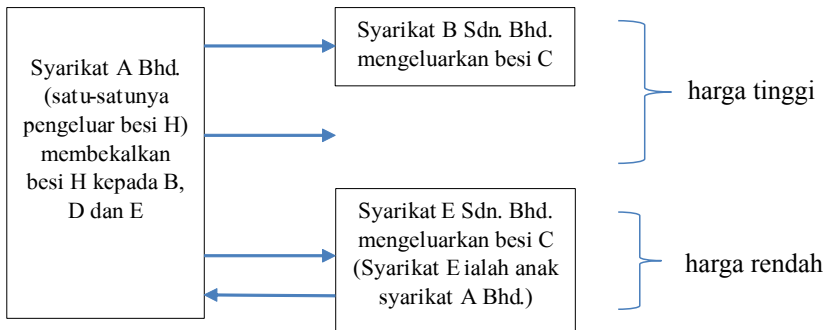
Syarikat A Bhd. (satu-satunya pengeluar besi H) membekalkan besi H kepada B, D dan E

Syarikat B Sdn. Bhd. mengeluarkan besi C

harga tinggi

Syarikat E Sdn. Bhd. mengeluarkan besi C (Syarikat E ialah anak syarikat A Bhd.)

harga rendah